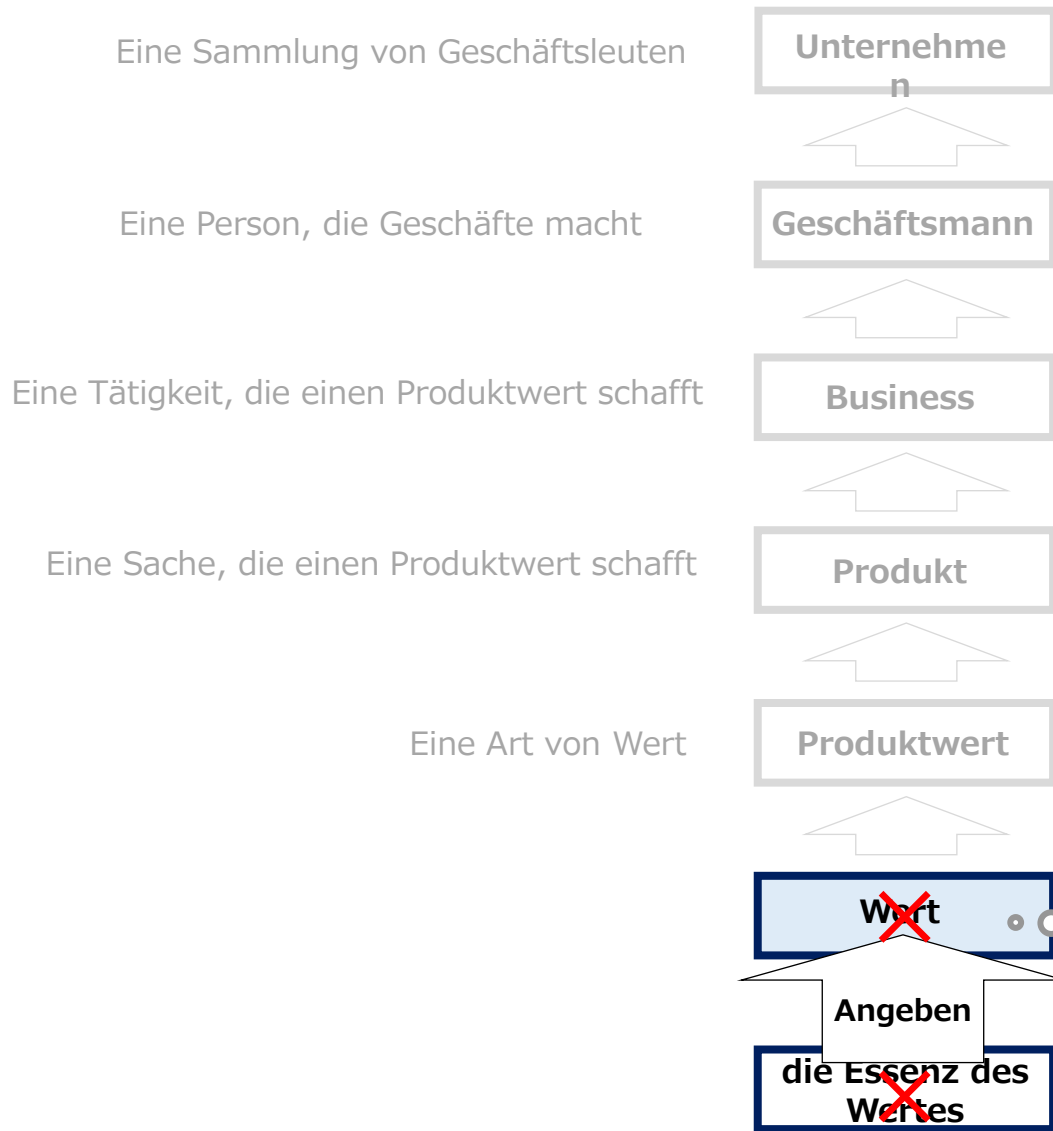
Eine Sammlung von Geschäftsleuten

Unternehmen

Eine Person, die Geschäfte macht

Geschäftsmann

Eine Tätigkeit, die einen Produktwert schafft

Business

Eine Sache, die einen Produktwert schafft

Produkt

Eine Art von Wert

Produktwert

Wert

Angeben

die Essenz des Wertes